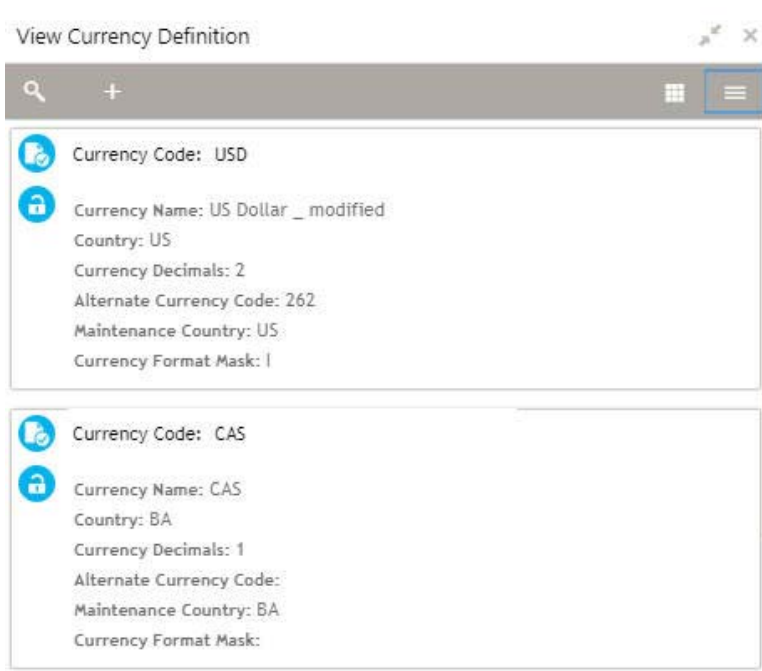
View Currency Definition

Currency Code: USD

Currency Name: US Dollar _ modified
Country: US
Currency Decimals: 2
Alternate Currency Code: 262
Maintenance Country: US
Currency Format Mask: I

Currency Code: CAS

Currency Name: CAS
Country: BA
Currency Decimals: 1
Alternate Currency Code:
Maintenance Country: BA
Currency Format Mask: